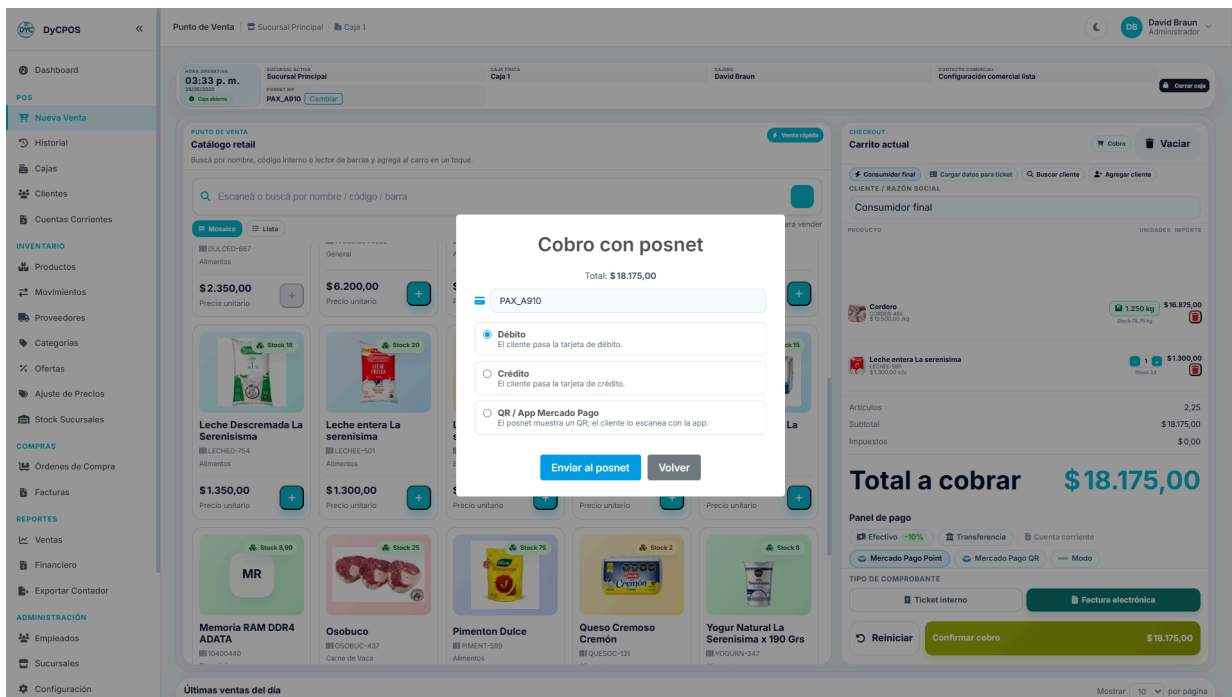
DyCPOS «

Dashboard
POS
Nueva Venta
Historial
Cajas
Clientes
Cuentas Corrientes
INVENTARIO
Productos
Movimientos
Proveedores
Categorías
Ofertas
Ajuste de Precios
Stock Sucursales
COMPRAS
Órdenes de Compra
Facturas
REPORTES
Ventas
Financiero
Exportar Contador
ADMINISTRACIÓN
Empleados
Sucursales
Configuración

Punto de Venta · Sucursal Principal · Caja 1

David Braun
Administrador

HORA OPERATIVA
03:33 p. m.
28/05/2026
Caja abierta
SUCURSAL ACTIVA
Sucursal Principal
POSNET MP
PAX_A910 Cambiar
CAJA FÍSICA
Caja 1
CAJERO
David Braun
CONTACTO COMERCIAL
Configuración comercial lista
Cerrar caja

PUNTO DE VENTA
Catálogo retail
Venta rápida
Buscá por nombre, código interno o lector de barras y agregá al carro en un toque.
Escaneá o buscá por nombre / código / barra
Mosaico Lista
ara vender

DULCED-667
Alimentos
$2.350,00
Precio unitario
General
$6.200,00
Precio unitario

Stock 18
Leche Descremada La Serenisima
LECHED-754
Alimentos
$1.350,00
Precio unitario

Stock 20
Leche entera La serenisima
LECHEE-501
Alimentos
$1.300,00
Precio unitario

Precio unitario
Precio unitario
Precio unitario

Stock 8,99
MR
Memoria RAM DDR4 ADATA
10400440

Stock 25
Osobuco
OSOBUC-437
Carne de Vaca

Stock 75
Pimenton Dulce
PIMENT-599
Alimentos

Stock 2
Queso Cremoso Cremón
QUESOC-131

Stock 8
Yogur Natural La Serenisima x 190 Grs
YOGURN-347

Cobro con posnet
Total: $18.175,00
PAX_A910
Débito
El cliente pasa la tarjeta de débito.
Crédito
El cliente pasa la tarjeta de crédito.
QR / App Mercado Pago
El posnet muestra un QR; el cliente lo escanea con la app.
Enviar al posnet
Volver

CHECKOUT
Carrito actual
Cobro
Vaciar
Consumidor final
Cargar datos por ticket
Buscar cliente
Agregar cliente
CLIENTE / RAZÓN SOCIAL
Consumidor final
PRODUCTO
UNIDADES IMPORTE
Cordero
CORDER-495
$13.500,00 /kg
1.250 kg
Stock 76,75 kg
$16.875,00
Leche entera La serenisima
LECHEE-569
$1.300,00 c/u
1
Stock 22
$1.300,00
Artículos 2,25
Subtotal $18.175,00
Impuestos $0,00
Total a cobrar $18.175,00
Panel de pago
Efectivo -10%
Transferencia
Cuenta corriente
Mercado Pago Point
Mercado Pago QR
Modo
TIPO DE COMPROBANTE
Ticket interno
Factura electrónica
Reiniciar
Confirmar cobro $18.175,00

Últimas ventas del día
Mostrar 10 por página